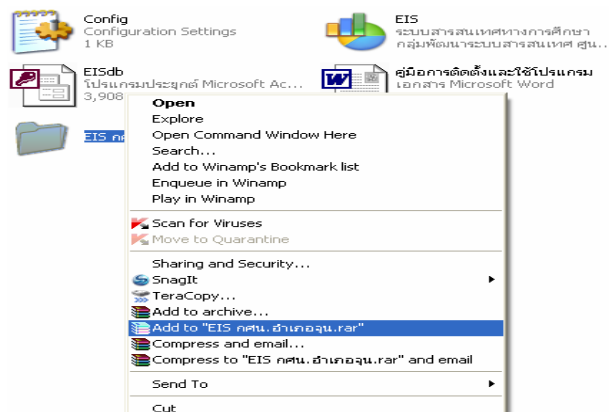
Config
Configuration Settings
1 KB

EIS
ระบบสารสนเทศทางการศึกษา
กลุ่มพัฒนาระบบสารสนเทศ ศูน...

EISdb
โปรแกรมประยุกต์ Microsoft Ac...
3,908

คู่มือการติดตั้งและใช้โปรแกรม
เอกสาร Microsoft Word

EIS กศ

Open
Explore
Open Command Window Here
Search...
Add to Winamp's Bookmark list
Enqueue in Winamp
Play in Winamp
Scan for Viruses
Move to Quarantine
Sharing and Security...
SnagIt
TeraCopy...
Add to archive...
Add to "EIS กศน.อำเภอจุน.rar"
Compress and email...
Compress to "EIS กศน.อำเภอจุน.rar" and email
Send To
Cut